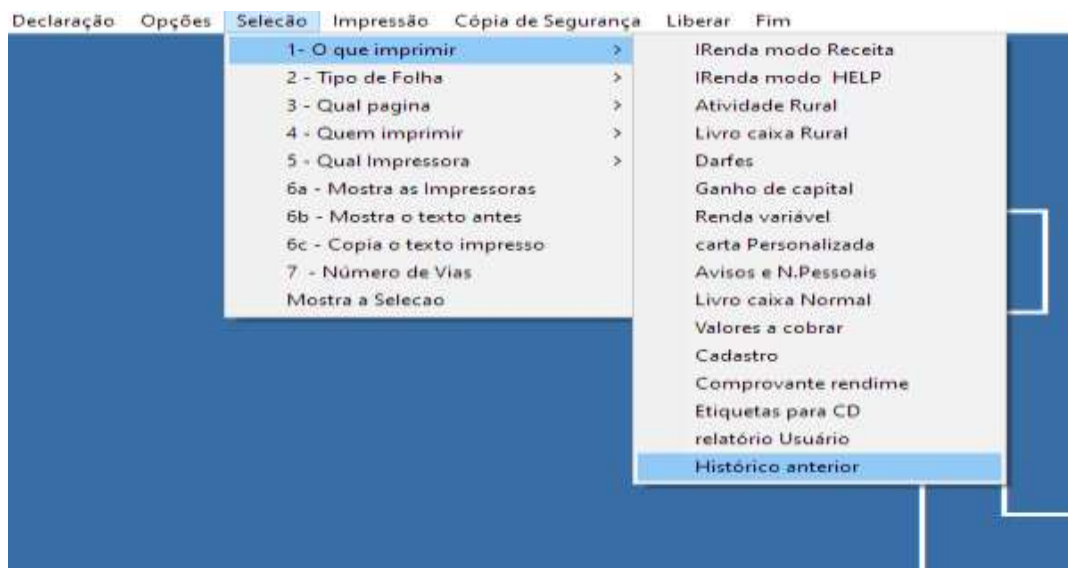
Declaração Opções Selecão Impressão Cópia de Segurança Liberar Fim

1- O que imprimir >
2 - Tipo de Folha >
3 - Qual pagina >
4 - Quem imprimir >
5 - Qual Impressora >
6a - Mostra as Impressoras
6b - Mostra o texto antes
6c - Copia o texto impresso
7 - Número de Vias
Mostra a Selecao

IRenda modo Receita
IRenda modo HELP
Atividade Rural
Livro caixa Rural
Darfes
Ganho de capital
Renda variável
carta Personalizada
Avisos e N.Pessoais
Livro caixa Normal
Valores a cobrar
Cadastro
Comprovante rendime
Etiquetas para CD
relatório Usuário
Histórico anterior